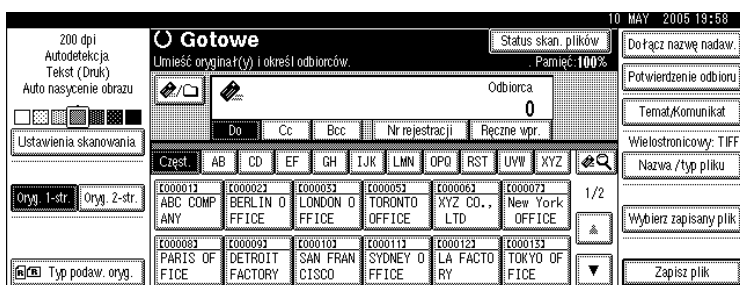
10 MAY 2005 19:58

200 dpi
Autodetekcja
Tekst (Druk)
Auto nasycenie obrazu

Ustawienia skanowania

Gotowe
Umieść oryginał(y) i określ odbiorców.

Status skan. plików
Pamięć:100%

Dołącz nazwę nadaw.
Potwierdzenie odbioru
Temat/Komunikat
Wielostronicowy: TIFF
Nazwa /typ pliku

Odbiorca
0

Do | Cc | Bcc | Nr rejestracji | Ręczne wpr.

Częst. | AB | CD | EF | GH | IJK | LMN | OPQ | RST | UVW | XYZ

Oryg. 1-str. | Oryg. 2-str.

| | | | | | | |
|---|---|---|---|---|---|---|
| [00001] ABC COMP ANY | [00002] BERLIN O FFICE | [00003] LONDON O FFICE | [00005] TORONTO OFFICE | [00006] XYZ CO., LTD | [00007] New York OFFICE | 1/2 |
| [00008] PARIS OF FICE | [00009] DETROIT FACTORY | [00010] SAN FRAN CISCO | [00011] SYDNEY O FFICE | [00012] LA FACTO RY | [00013] TOKYO OF FICE | |

Wybierz zapisany plik

Typ podaw. oryg.

Zapisz plik